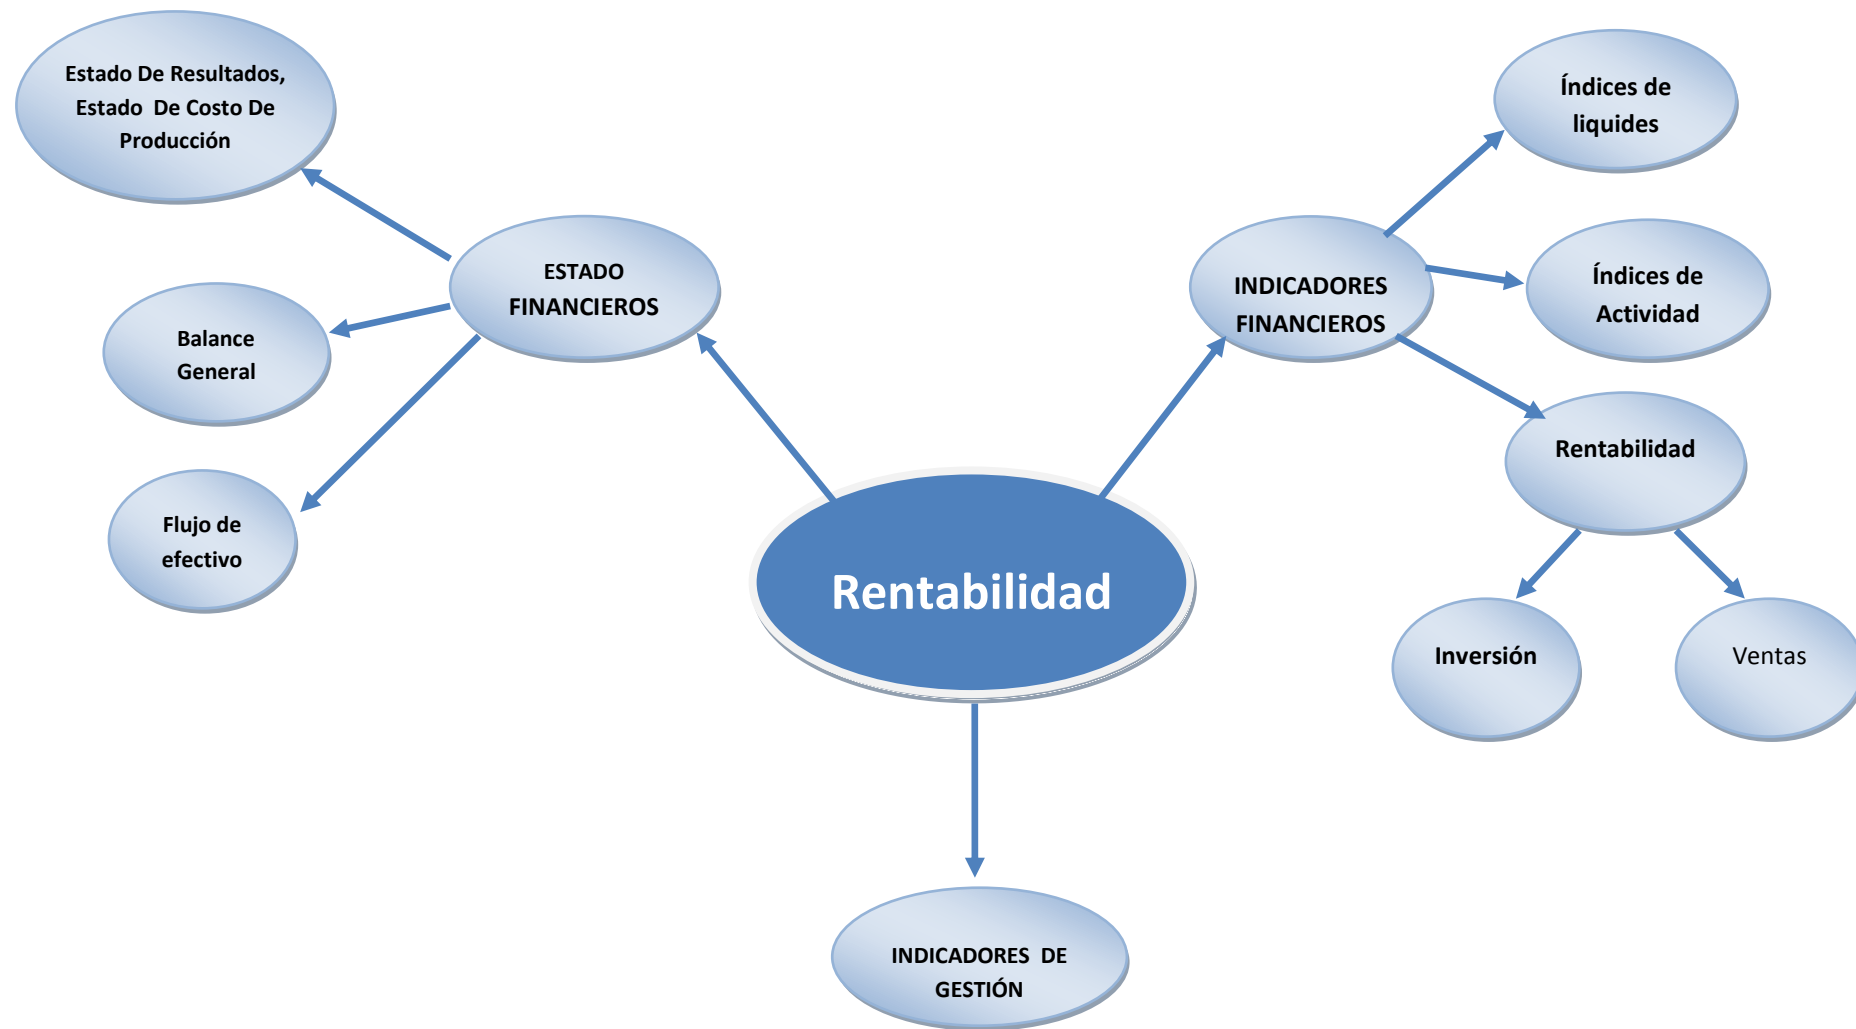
Rentabilidad

ESTADO FINANCIEROS

Estado De Resultados, Estado De Costo De Producción

Balance General

Flujo de efectivo

INDICADORES FINANCIEROS

Índices de liquides

Índices de Actividad

Rentabilidad

Inversión

Ventas

INDICADORES DE GESTIÓN